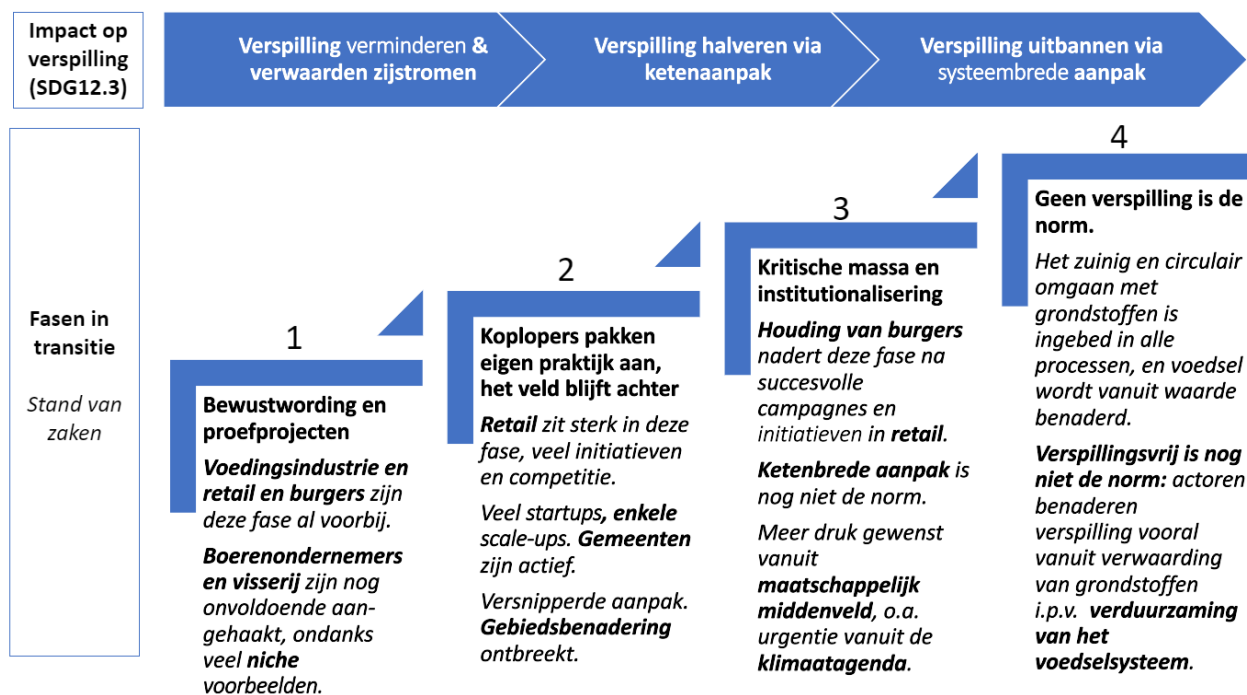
Impact op verspilling (SDG12.3)

Verspilling verminderen & verwaarden zijstromen

Verspilling halveren via ketenaanpak

Verspilling uitbannen via systeembrede aanpak

Fasen in transitie

Stand van zaken

1

Bewustwording en proefprojecten

Voedingsindustrie en retail en burgers zijn deze fase al voorbij.

Boerenondernemers en visserij zijn nog onvoldoende aangehaakt, ondanks veel niche voorbeelden.

2

Koplopers pakken eigen praktijk aan, het veld blijft achter

Retail zit sterk in deze fase, veel initiatieven en competitie.

Veel startups, enkele scale-ups. Gemeenten zijn actief.

Versnipperde aanpak. Gebiedsbenadering ontbreekt.

3

Kritische massa en institutionalisering

Houding van burgers nadert deze fase na succesvolle campagnes en initiatieven in retail.

Ketenbrede aanpak is nog niet de norm.

Meer druk gewenst vanuit maatschappelijk middenveld, o.a. urgentie vanuit de klimaatagenda.

4

Geen verspilling is de norm.

Het zuinig en circulair omgaan met grondstoffen is ingebed in alle processen, en voedsel wordt vanuit waarde benaderd.

Verspillingsvrij is nog niet de norm: actoren benaderen verspilling vooral vanuit verwaarding van grondstoffen i.p.v. verduurzaming van het voedselsysteem.